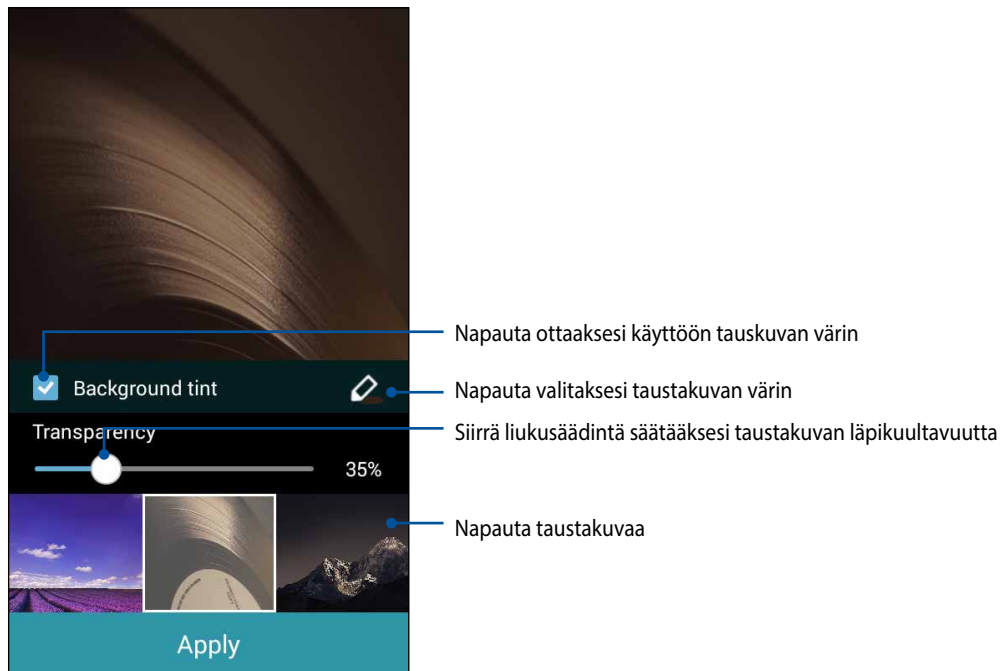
Background tint

Transparency

35%

Apply

Napauta ottaaksesi käyttöön tauskuvan värin

Napauta valitaksesi taustakuvan värin

Siirrä liukusäädintä säätääksesi taustakuvan läpikuultavuutta

Napauta taustakuvaa